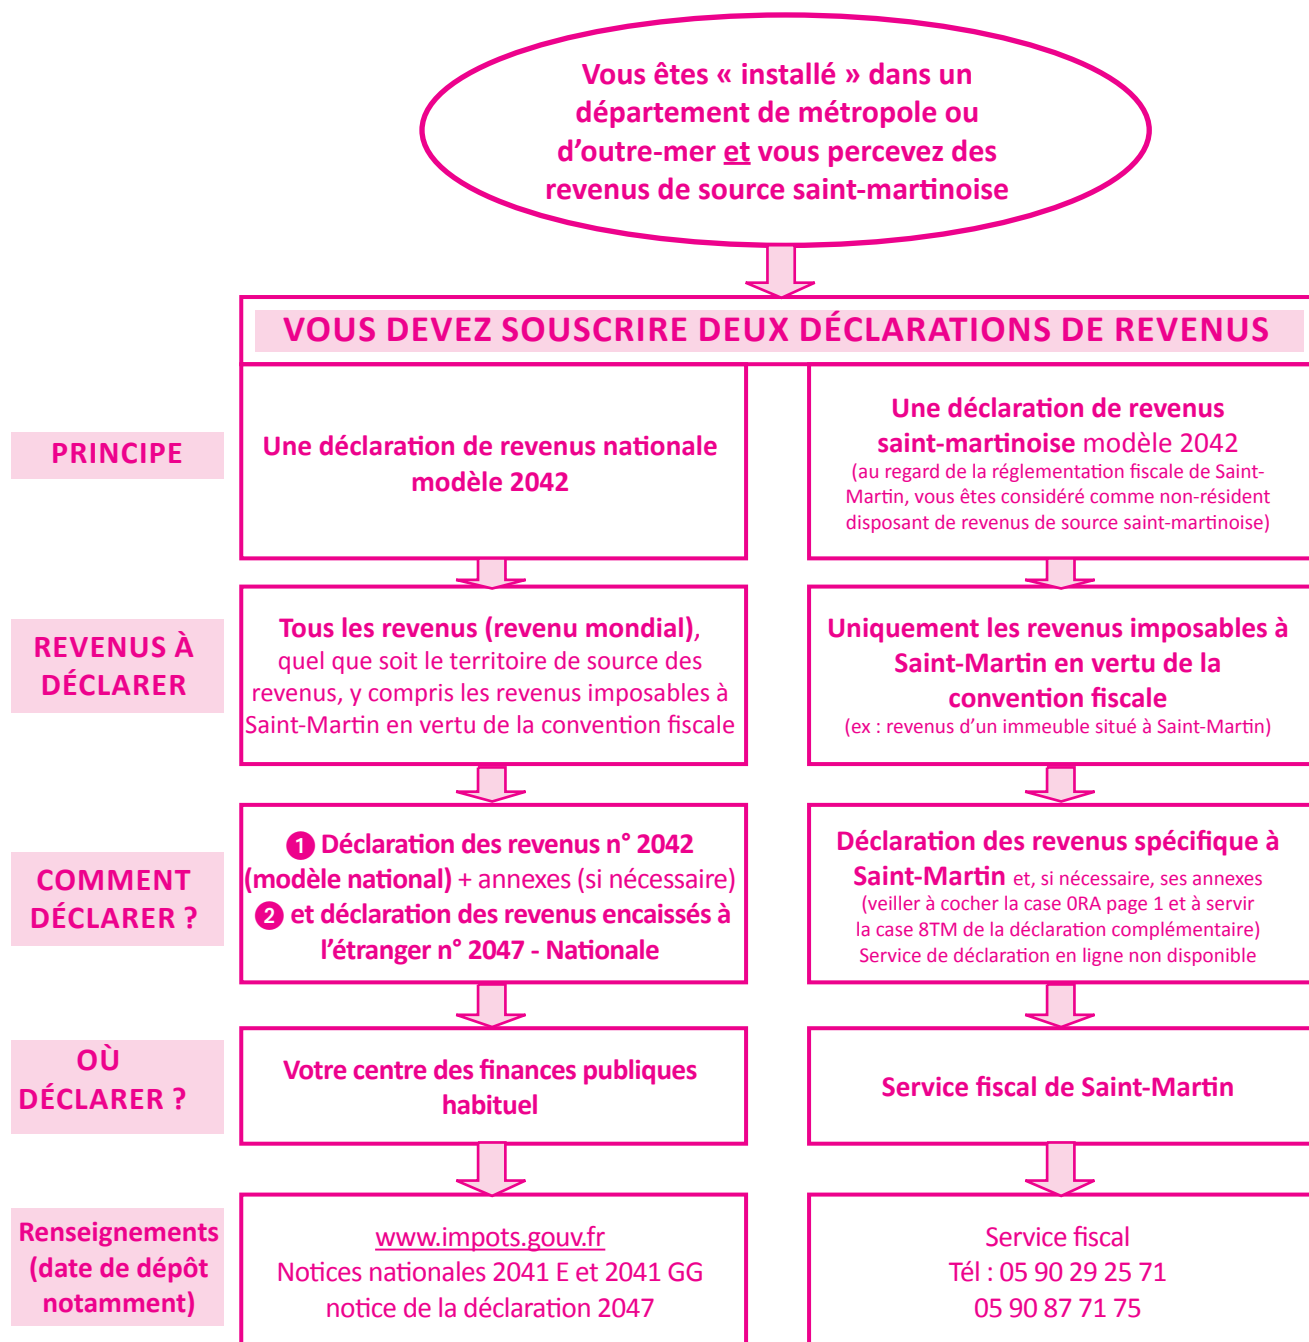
Vous êtes « installé » dans un département de métropole ou d'outre-mer et vous percevez des revenus de source saint-martinoise

VOUS DEVEZ SOUSCRIRE DEUX DÉCLARATIONS DE REVENUS

PRINCIPE

Une déclaration de revenus nationale modèle 2042

Une déclaration de revenus saint-martinoise modèle 2042 (au regard de la réglementation fiscale de Saint-Martin, vous êtes considéré comme non-résident disposant de revenus de source saint-martinoise)

REVENUS À DÉCLARER

Tous les revenus (revenu mondial), quel que soit le territoire de source des revenus, y compris les revenus imposables à Saint-Martin en vertu de la convention fiscale

Uniquement les revenus imposables à Saint-Martin en vertu de la convention fiscale (ex : revenus d'un immeuble situé à Saint-Martin)

COMMENT DÉCLARER ?

1 Déclaration des revenus n° 2042 (modèle national) + annexes (si nécessaire) 2 et déclaration des revenus encaissés à l'étranger n° 2047 - Nationale

Déclaration des revenus spécifique à Saint-Martin et, si nécessaire, ses annexes (veiller à cocher la case 0RA page 1 et à servir la case 8TM de la déclaration complémentaire) Service de déclaration en ligne non disponible

OÙ DÉCLARER ?

Votre centre des finances publiques habituel

Service fiscal de Saint-Martin

Renseignements (date de dépôt notamment)

www.impots.gouv.fr
Notices nationales 2041 E et 2041 GG
notice de la déclaration 2047

Service fiscal
Tél : 05 90 29 25 71
05 90 87 71 75